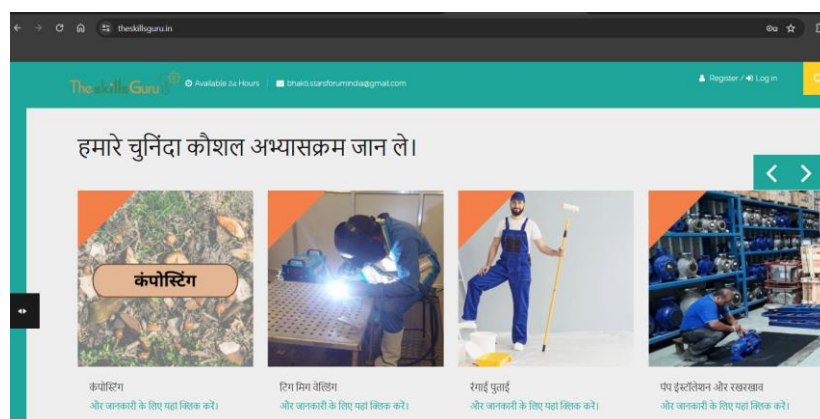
theskillsguru.in

TheSkillsGuru

Available 24 Hours | bhaktistarsforumindia@gmail.com

Register / Log in

हमारे चुनिंदा कौशल अभ्यासक्रम जान ले।

कंपोस्टिंग

कंपोस्टिंग
और जानकारी के लिए यहां क्लिक करें।

टिग मिग वेल्डिंग
और जानकारी के लिए यहां क्लिक करें।

रंगाई पुताई
और जानकारी के लिए यहां क्लिक करें।

पंप इंस्टॉलेशन और रखरखाव
और जानकारी के लिए यहां क्लिक करें।